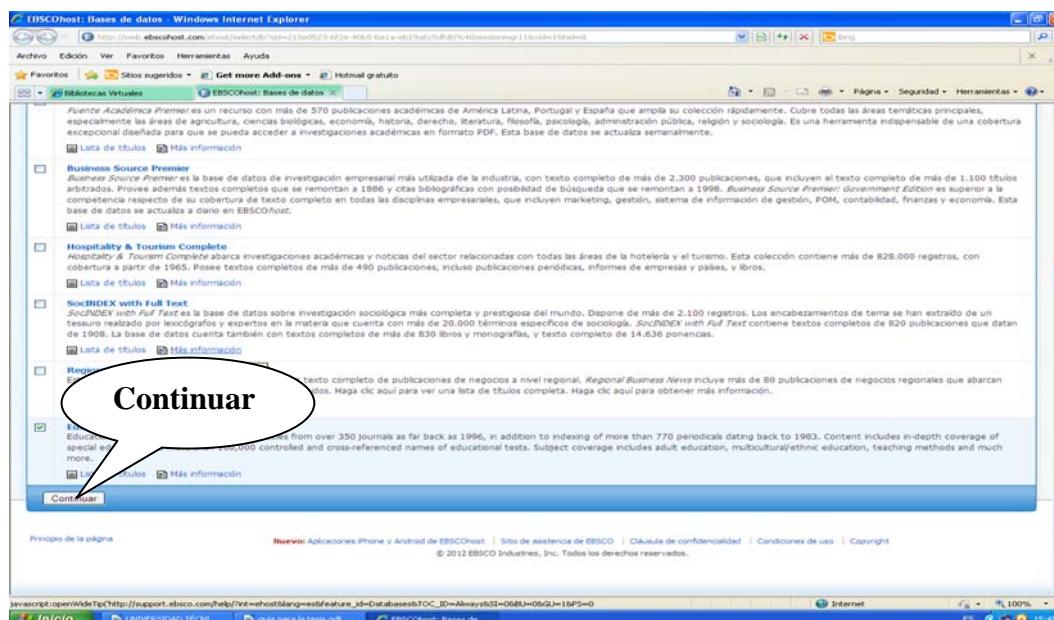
EBSCOhost: Bases de datos - Windows Internet Explorer

http://web.ebscohost.com/ehost/selectdb?sid=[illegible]

Archivo Edición Ver Favoritos Herramientas Ayuda

Favoritos Sitios sugeridos Get more Add-ons Hotmail gratuito

Bibliotecas Virtuales EBSCOhost: Bases de datos

Página Seguridad Herramientas

Fuente Académica Premier es un recurso con más de 570 publicaciones académicas de América Latina, Portugal y España que amplía su colección rápidamente. Cubre todas las áreas temáticas principales, especialmente las áreas de agricultura, ciencias biológicas, economía, historia, derecho, literatura, filosofía, psicología, administración pública, religión y sociología. Es una herramienta indispensable de una cobertura excepcional diseñada para que se pueda acceder a investigaciones académicas en formato PDF. Esta base de datos se actualiza semanalmente.

Lista de títulos Más información

Business Source Premier
Business Source Premier es la base de datos de investigación empresarial más utilizada de la industria, con texto completo de más de 2.300 publicaciones, que incluyen el texto completo de más de 1.100 títulos arbitrados. Provee además textos completos que se remontan a 1886 y citas bibliográficas con posibilidad de búsqueda que se remontan a 1998. Business Source Premier: Government Edition es superior a la competencia respecto de su cobertura de texto completo en todas las disciplinas empresariales, que incluyen marketing, gestión, sistema de información de gestión, POM, contabilidad, finanzas y economía. Esta base de datos se actualiza a diario en EBSCOhost.

Lista de títulos Más información

Hospitality & Tourism Complete
Hospitality & Tourism Complete abarca investigaciones académicas y noticias del sector relacionadas con todas las áreas de la hotelería y el turismo. Esta colección contiene más de 828.000 registros, con cobertura a partir de 1965. Posee textos completos de más de 490 publicaciones, incluso publicaciones periódicas, informes de empresas y países, y libros.

Lista de títulos Más información

SocINDEX with Full Text
SocINDEX with Full Text es la base de datos sobre investigación sociológica más completa y prestigiosa del mundo. Dispone de más de 2.100 registros. Los encabezamientos de tema se han extraído de un tesauro realizado por lexicógrafos y expertos en la materia que cuenta con más de 20.000 términos específicos de sociología. SocINDEX with Full Text contiene textos completos de 820 publicaciones que datan de 1908. La base de datos cuenta también con textos completos de más de 830 libros y monografías, y texto completo de 14.636 ponencias.

Lista de títulos Más información

Regi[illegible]
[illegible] texto completo de publicaciones de negocios a nivel regional. Regional Business News incluye más de 80 publicaciones de negocios regionales que abarcan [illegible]dos. Haga clic aquí para ver una lista de títulos completa. Haga clic aquí para obtener más información.

Continuar

E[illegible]
Educa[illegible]s from over 350 journals as far back as 1996, in addition to indexing of more than 770 periodicals dating back to 1983. Content includes in-depth coverage of special ed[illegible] 100,000 controlled and cross-referenced names of educational tests. Subject coverage includes adult education, multicultural/ethnic education, teaching methods and much more.

Lis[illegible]ítulos Más información

Continuar

Principio de la página

Nuevo: Aplicaciones iPhone y Android de EBSCOhost | Sitio de asistencia de EBSCO | Cláusula de confidencialidad | Condiciones de uso | Copyright
© 2012 EBSCO Industries, Inc. Todos los derechos reservados.

javascript:openWideTip('http://support.ebsco.com/help/?int=ehost&lang=es&feature_id=Databases&TOC_ID=Always&SI=0&BU=0&GU=1&PS=0

Internet 100%

Inicio UNIVERSIDAD TECNI... guia para la tesis.pdf EBSCOhost: Bases de...